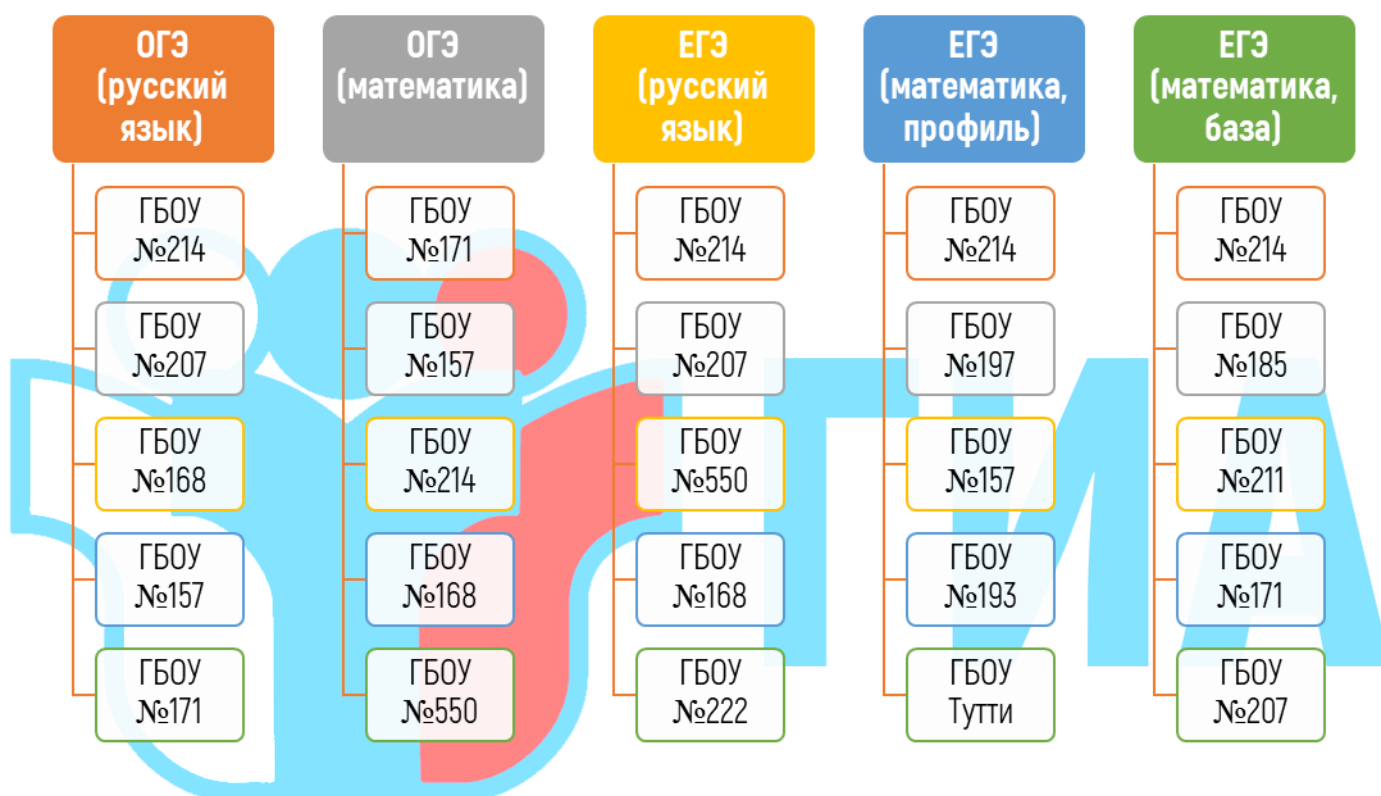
ОГЭ (русский язык)

ГБОУ №214

ГБОУ №207

ГБОУ №168

ГБОУ №157

ГБОУ №171

ОГЭ (математика)

ГБОУ №171

ГБОУ №157

ГБОУ №214

ГБОУ №168

ГБОУ №550

ЕГЭ (русский язык)

ГБОУ №214

ГБОУ №207

ГБОУ №550

ГБОУ №168

ГБОУ №222

ЕГЭ (математика, профиль)

ГБОУ №214

ГБОУ №197

ГБОУ №157

ГБОУ №193

ГБОУ Тутти

ЕГЭ (математика, база)

ГБОУ №214

ГБОУ №185

ГБОУ №211

ГБОУ №171

ГБОУ №207